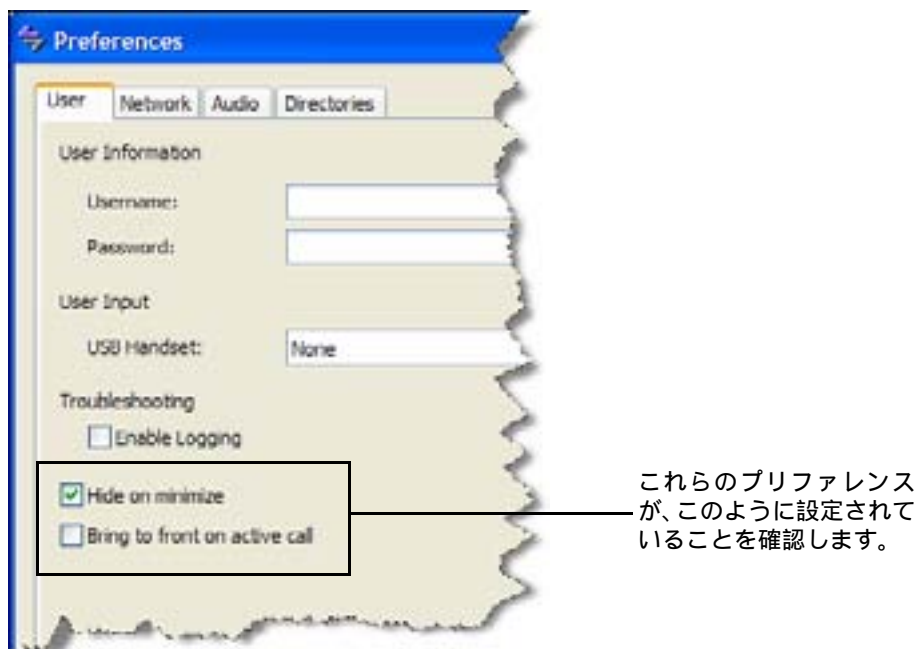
Preferences

User | Network | Audio | Directories

User Information

Username:

Password:

User Input

USB Handset: None

Troubleshooting

Enable Logging

Hide on minimize

Bring to front on active call

これらのプリファレンスが、このように設定されていることを確認します。